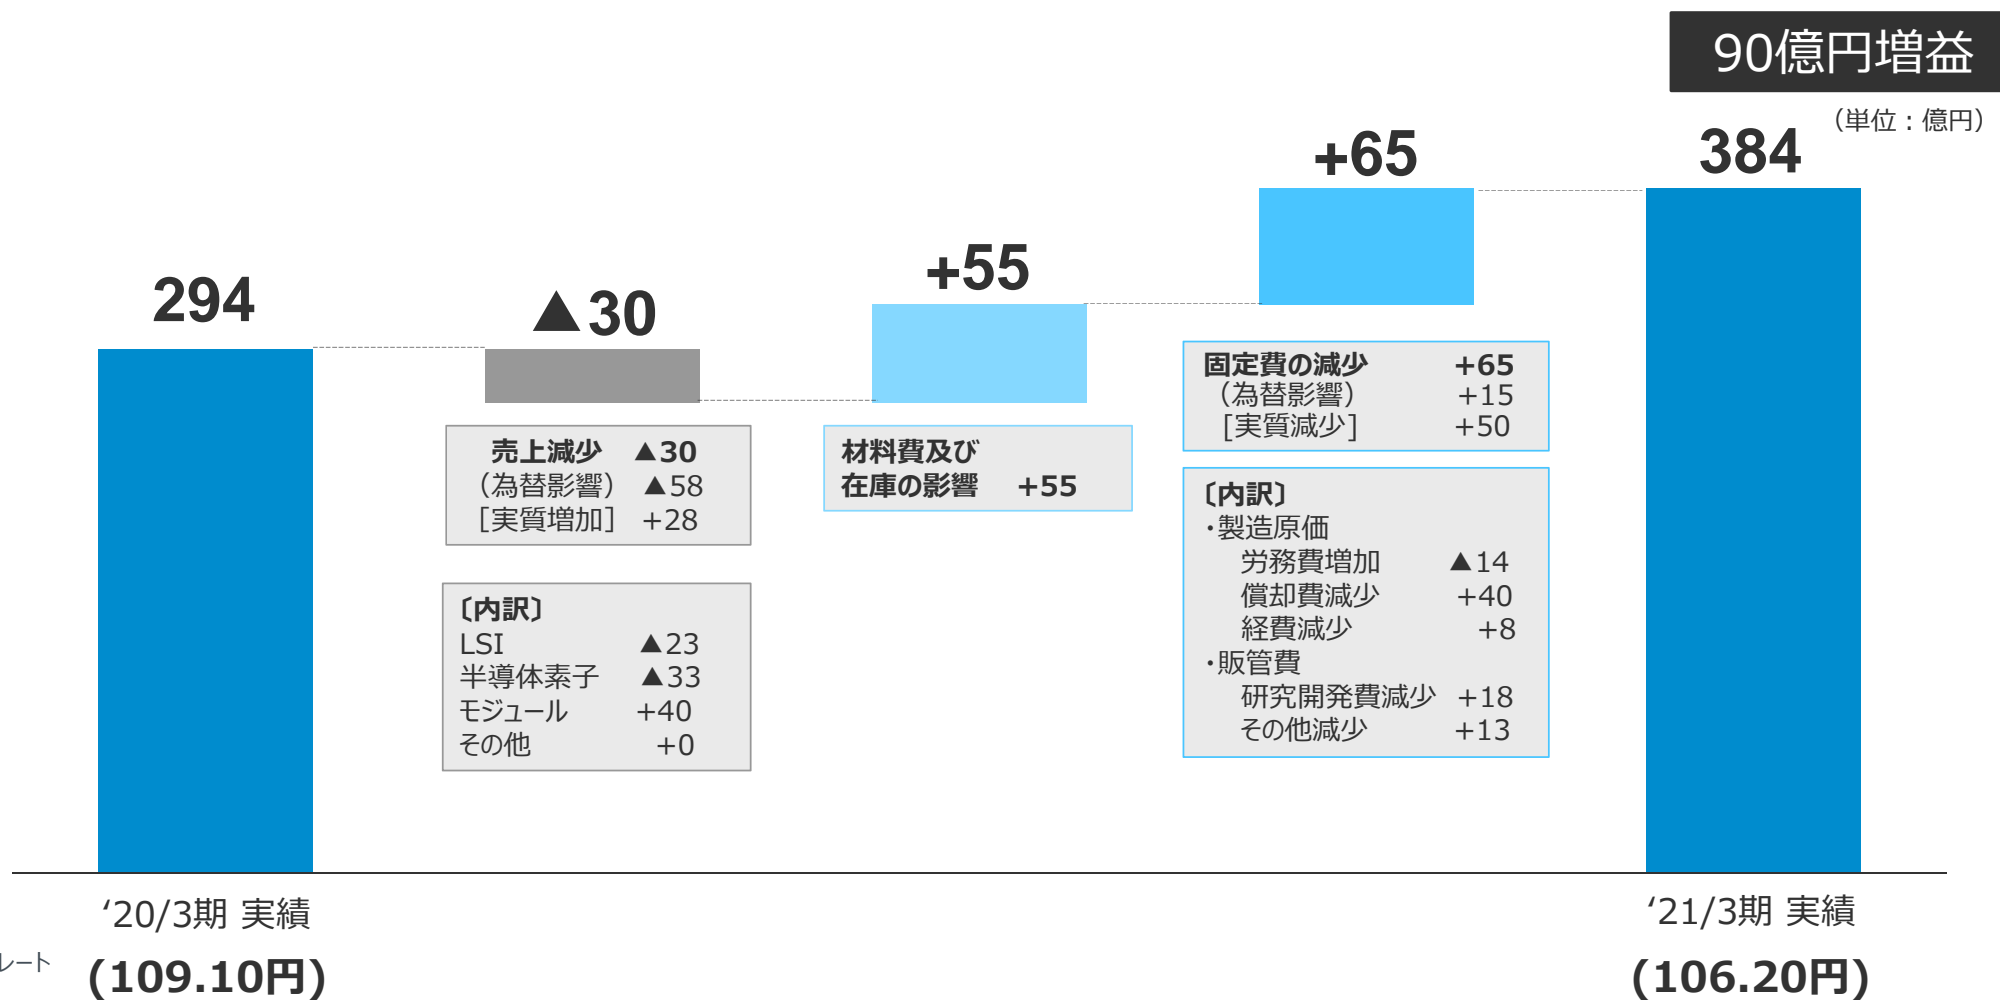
90億円増益

（単位：億円）

294

▲30

+55

+65

384

売上減少 ▲30
（為替影響） ▲58
［実質増加］ +28

〔内訳〕
LSI ▲23
半導体素子 ▲33
モジュール +40
その他 +0

材料費及び
在庫の影響 +55

固定費の減少 +65
（為替影響） +15
［実質減少］ +50

〔内訳〕
・製造原価
労務費増加 ▲14
償却費減少 +40
経費減少 +8
・販管費
研究開発費減少 +18
その他減少 +13

'20/3期 実績

レート

(109.10円)

'21/3期 実績

(106.20円)